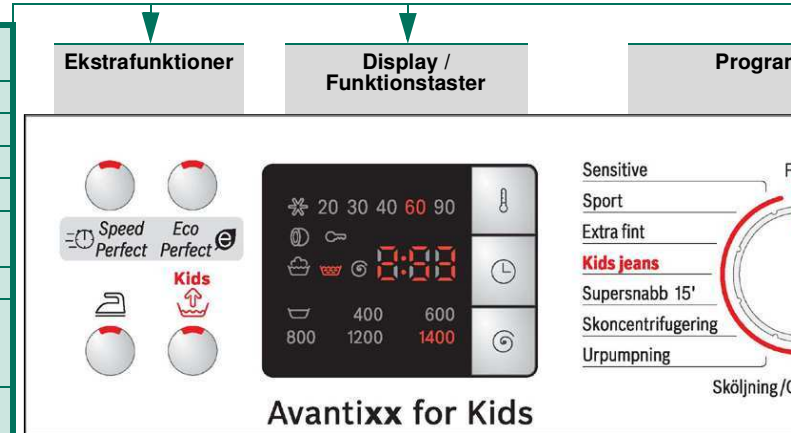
Ekstrafunktioner

Display / Funktionstaster

Prograr

Speed Perfect

Eco Perfect

Kids

20 30 40 60 90

8:88

400 600

800 1200 1400

Sensitive

Sport

Extra fint

Kids jeans

Supersnabb 15'

Skoncentrifugering

Urpumpning

F

Sköljning/C

Avantixx for Kids